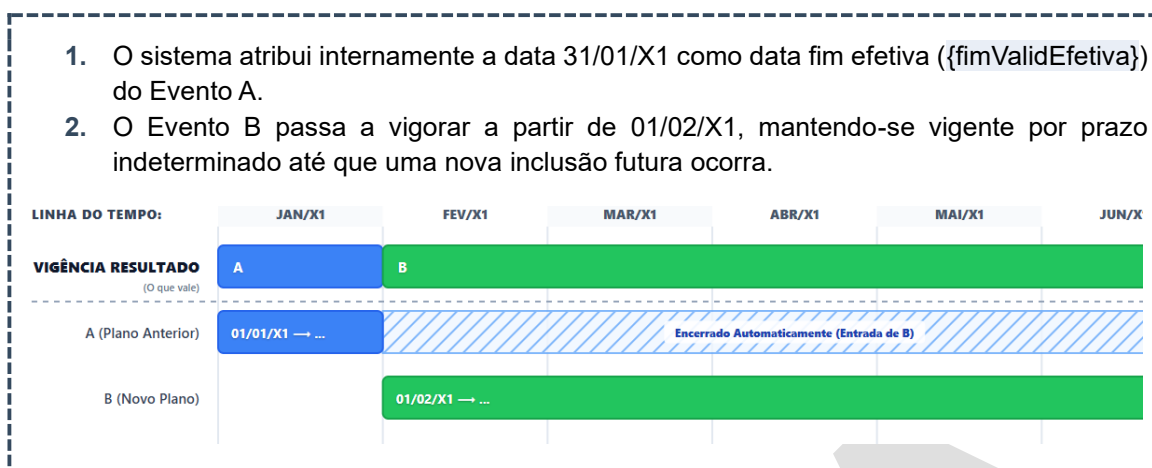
1. O sistema atribui internamente a data 31/01/X1 como data fim efetiva ({fimValidEfetiva}) do Evento A.

2. O Evento B passa a vigorar a partir de 01/02/X1, mantendo-se vigente por prazo indeterminado até que uma nova inclusão futura ocorra.

LINHA DO TEMPO: JAN/X1 FEV/X1 MAR/X1 ABR/X1 MAI/X1 JUN/X

VIGÊNCIA RESULTADO (O que vale) A B

A (Plano Anterior) 01/01/X1 ⟶ ... Encerrado Automaticamente (Entrada de B)

B (Novo Plano) 01/02/X1 ⟶ ...